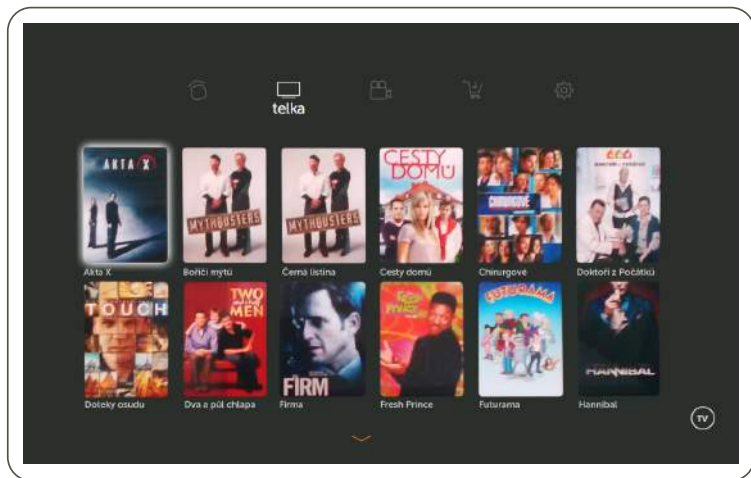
telka

AKTA X
Akta X

MYTHBUSTERS
Bořiči mýtů

MYTHBUSTERS
Černá listina

CESTY DOMŮ
Cesty domů

CHIRURGOVÉ
Chirurgové

Doktoři z Počátků

TOUCH
Doteky osudu

TWO and a half MEN
Dva a půl chlapa

FIRM
Firma

Fresh Prince

FUTURAMA
Futurama

HANNIBAL
Hannibal

TV